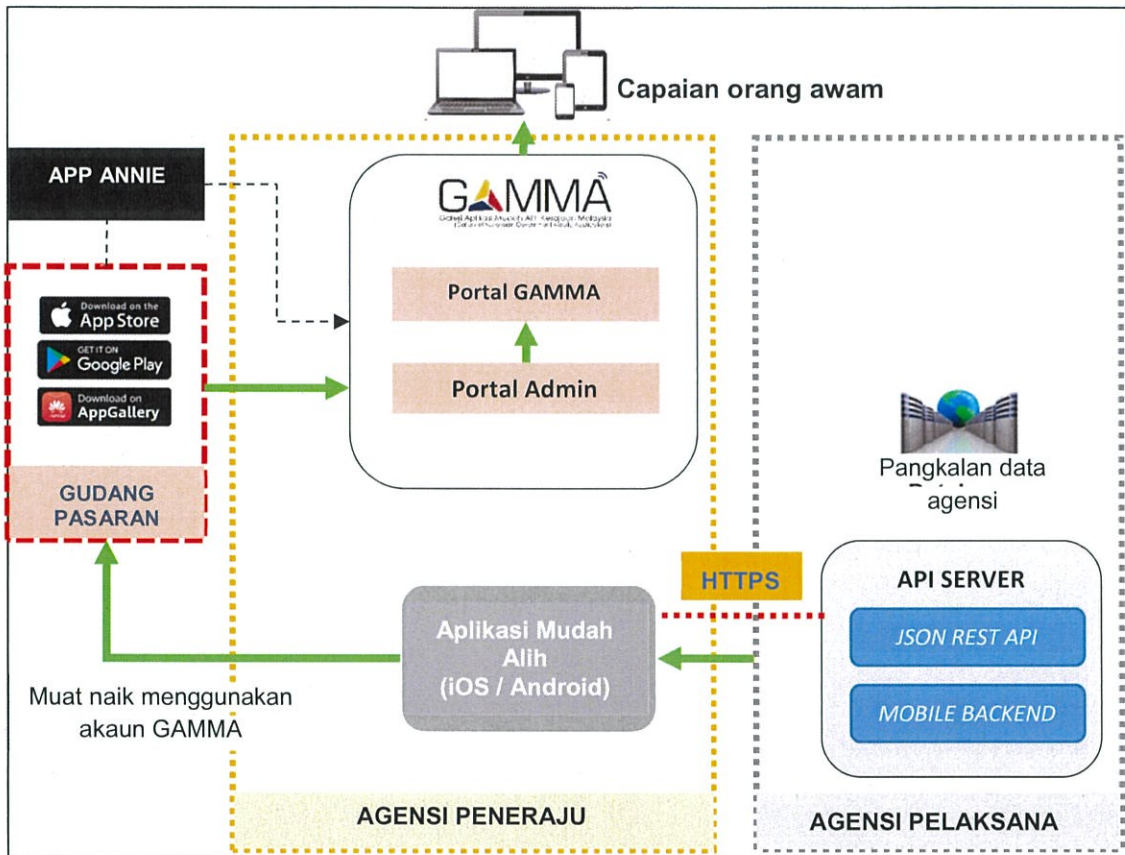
Capaian orang awam

APP ANNIE

GAMMA

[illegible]

Portal GAMMA

Portal Admin

Download on the App Store

GET IT ON Google Play

Download on AppGallery

GUDANG PASARAN

Pangkalan data agensi

HTTPS

API SERVER

JSON REST API

MOBILE BACKEND

Aplikasi Mudah Alih (iOS / Android)

Muat naik menggunakan akaun GAMMA

AGENSI PENERAJU

AGENSI PELAKSANA